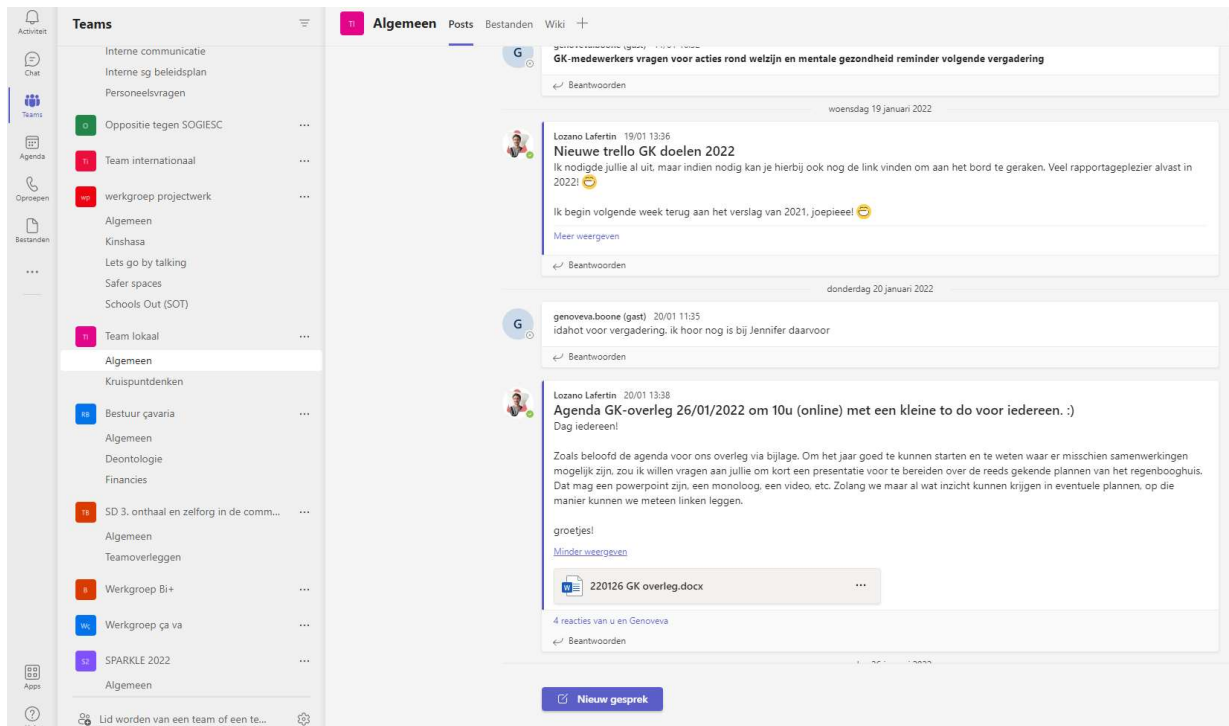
Activiteit

Chat

Teams

Agenda

Oproepen

Bestanden

...

Apps

Teams

Interne communicatie
Interne sg beleidsplan
Personeelsvragen

O Oppositie tegen SOGIESC ...

TI Team internationaal ...

wp werkgroep projectwerk ...
Algemeen
Kinshasa
Lets go by talking
Safer spaces
Schools Out (SOT)

TI Team lokaal ...
Algemeen
Kruispuntdenken

RB Bestuur çavaria ...
Algemeen
Deontologie
Financies

TB SD 3. onthaal en zelforg in de comm... ...
Algemeen
Teamoverleggen

B Werkgroep Bi+ ...

Wç Werkgroep ça va ...

S2 SPARKLE 2022 ...
Algemeen

Lid worden van een team of een te...

TI Algemeen Posts Bestanden Wiki +

G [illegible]
GK-medewerkers vragen voor acties rond welzijn en mentale gezondheid reminder volgende vergadering
Beantwoorden

woensdag 19 januari 2022

Lozano Lafertin 19/01 13:36
Nieuwe trello GK doelen 2022
Ik nodigde jullie al uit, maar indien nodig kan je hierbij ook nog de link vinden om aan het bord te geraken. Veel rapportageplezier alvast in 2022!

Ik begin volgende week terug aan het verslag van 2021, joepieee!

Meer weergeven
Beantwoorden

donderdag 20 januari 2022

G genoveva.boone (gast) 20/01 11:35
idahot voor vergadering, ik hoor nog is bij Jennifer daarvoor
Beantwoorden

Lozano Lafertin 20/01 13:38
Agenda GK-overleg 26/01/2022 om 10u (online) met een kleine to do voor iedereen. :)
Dag iedereen!

Zoals beloofd de agenda voor ons overleg via bijlage. Om het jaar goed te kunnen starten en te weten waar er misschien samenwerkingen mogelijk zijn, zou ik willen vragen aan jullie om kort een presentatie voor te bereiden over de reeds gekende plannen van het regenbooghuis. Dat mag een powerpoint zijn, een monoloog, een video, etc. Zolang we maar al wat inzicht kunnen krijgen in eventuele plannen, op die manier kunnen we meteen linken leggen.

groetjes!

Minder weergeven

220126 GK overleg.docx ...

4 reacties van u en Genoveva
Beantwoorden

Nieuw gesprek